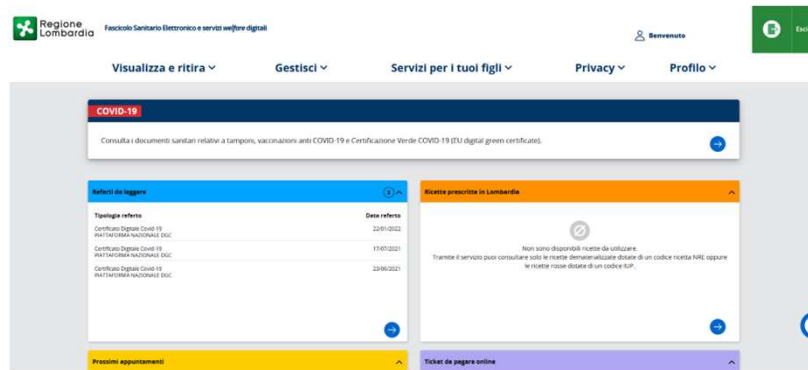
Regione Lombardia

Fascicolo Sanitario Elettronico e servizi welfare digitali

Benvenuto

Esci

Visualizza e ritira ⌄ Gestisci ⌄ Servizi per i tuoi figli ⌄ Privacy ⌄ Profilo ⌄

COVID-19

Consulta i documenti sanitari relativi a tamponi, vaccinazioni anti COVID-19 e Certificazione Verde COVID-19 (EU digital green certificate).

Referti da leggere

3

| Tipologia referto | Data referto |
|---|---|
| Certificato Digitale Covid-19 PIATTAFORMA NAZIONALE DGC | 22/01/2022 |
| Certificato Digitale Covid-19 PIATTAFORMA NAZIONALE DGC | 17/07/2021 |
| Certificato Digitale Covid-19 PIATTAFORMA NAZIONALE DGC | 23/06/2021 |

Ricette prescritte in Lombardia

Non sono disponibili ricette da utilizzare.
Tramite il servizio puoi consultare solo le ricette dematerializzate dotate di un codice ricetta NRE oppure le ricette rosse dotate di un codice IUP.

Prossimi appuntamenti

Ticket da pagare online